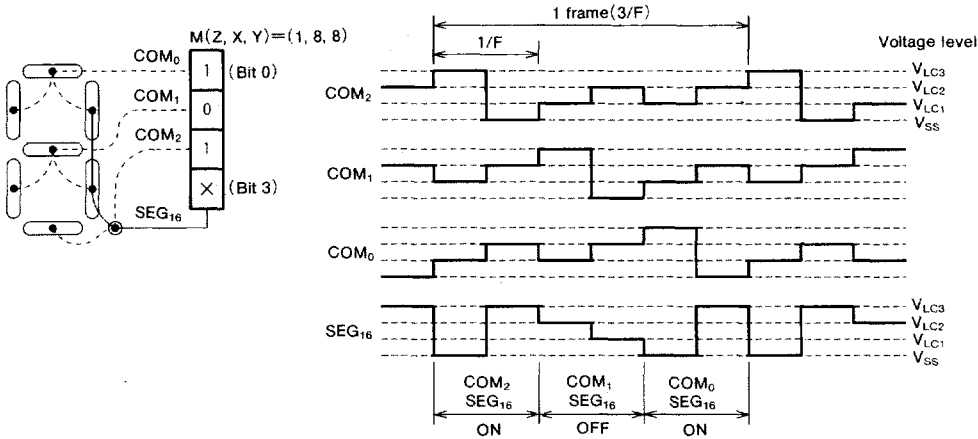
M(Z, X, Y)=(1, 8, 8)

COM$_0$

1 (Bit 0)

COM$_1$

0

COM$_2$

1

× (Bit 3)

SEG$_{16}$

1 frame(3/F)

1/F

Voltage level

COM$_2$

V$_{LC3}$
V$_{LC2}$
V$_{LC1}$
V$_{SS}$

COM$_1$

COM$_0$

SEG$_{16}$

V$_{LC3}$
V$_{LC2}$
V$_{LC1}$
V$_{SS}$

COM$_2$ SEG$_{16}$

COM$_1$ SEG$_{16}$

COM$_0$ SEG$_{16}$

ON

OFF

ON